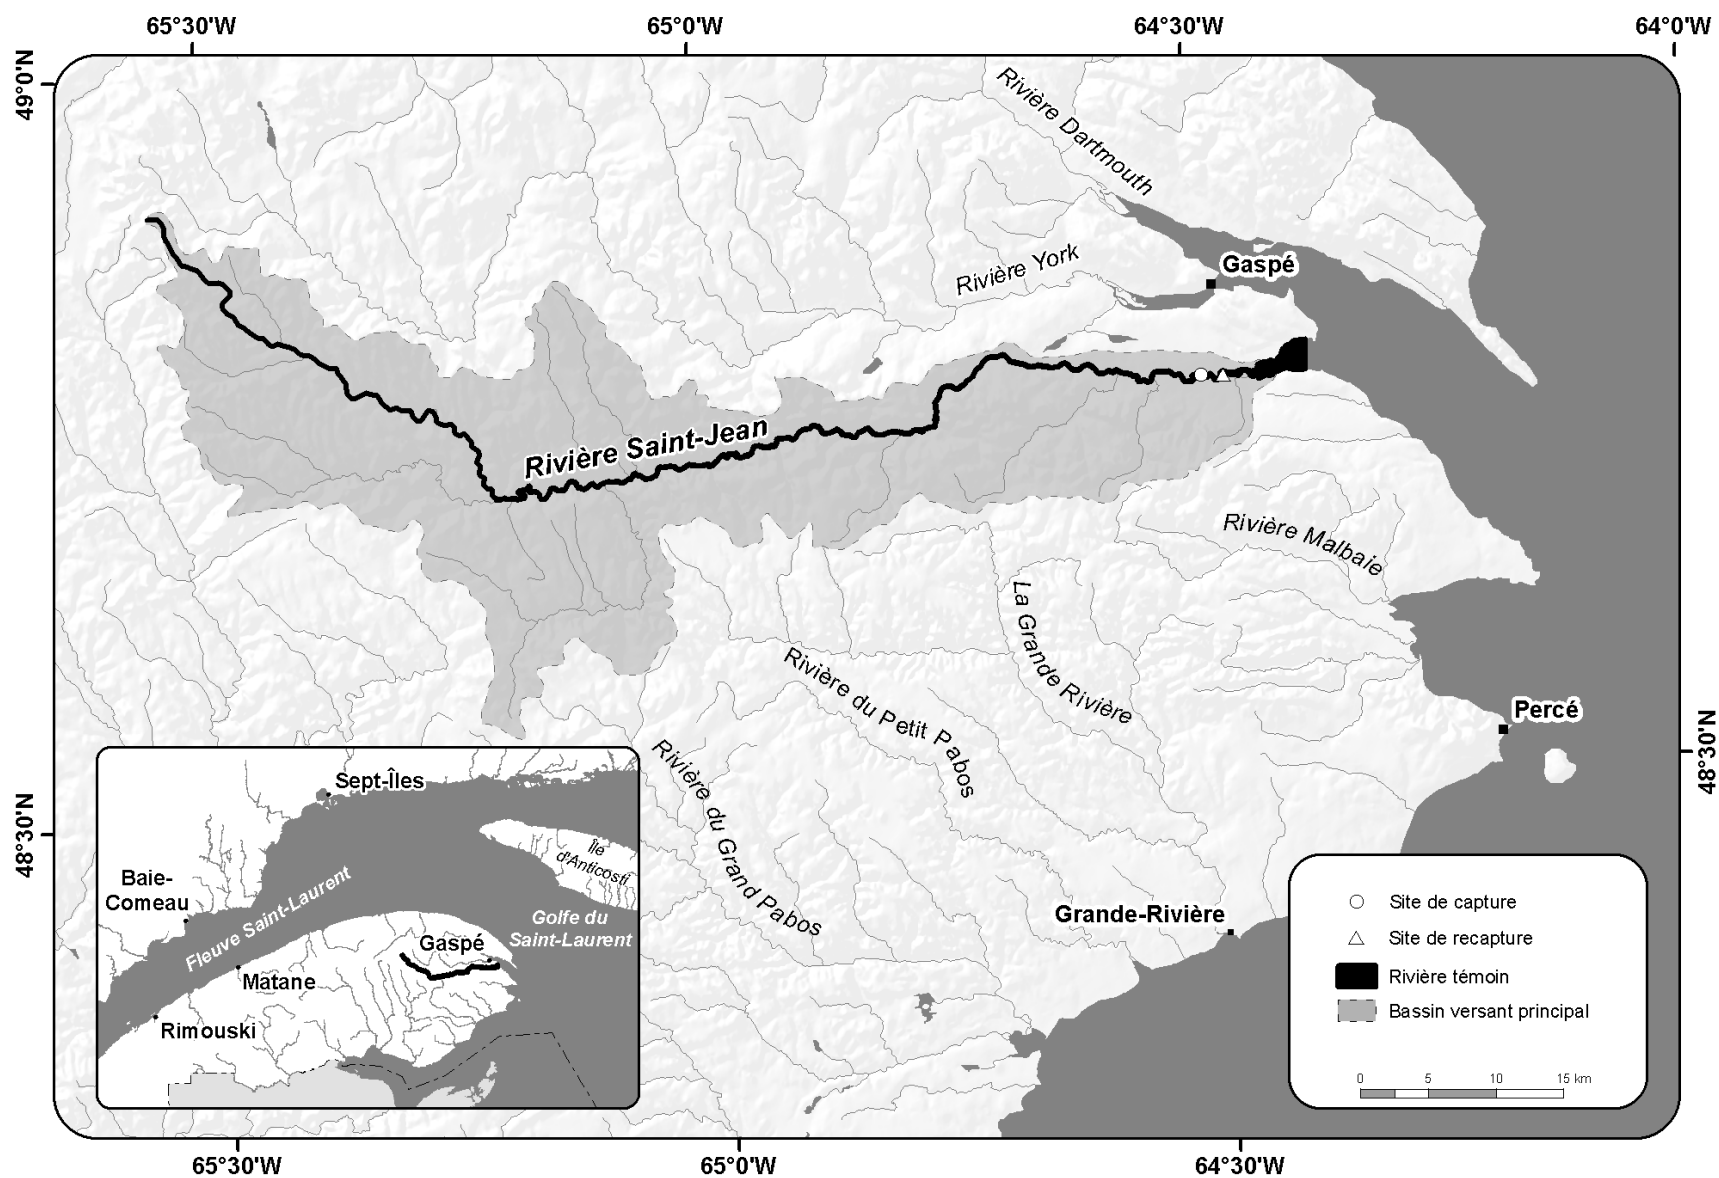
65°30'W
65°0'W
64°30'W
64°0'W
49°0'N
48°30'N
48°30'N

Rivière Dartmouth
Rivière York
Gaspé
Rivière Saint-Jean
Rivière Malbaie
La Grande Rivière
Rivière du Petit Pabos
Rivière du Grand Pabos
Percé
Grande-Rivière

Sept-Îles
Île d'Anticosti
Baie-Comeau
Fleuve Saint-Laurent
Golfe du Saint-Laurent
Gaspé
Matane
Rimouski

Site de capture
Site de recapture
Rivière témoin
Bassin versant principal
0 5 10 15 km

65°30'W
65°0'W
64°30'W